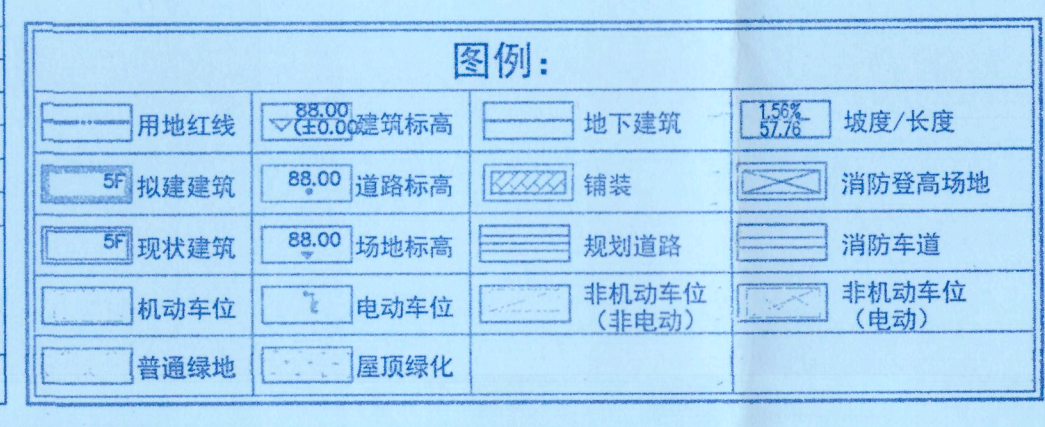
图例：

| | | | |
|---|---|---|---|
| 用地红线 | 88.00 (±0.00) 建筑标高 | 地下建筑 | 1.56% 57.76 坡度/长度 |
| 5F 拟建建筑 | 88.00 道路标高 | 铺装 | 消防登高场地 |
| 5F 现状建筑 | 88.00 场地标高 | 规划道路 | 消防车道 |
| 机动车位 | 电动车位 | 非机动车位（非电动） | 非机动车位（电动） |
| 普通绿地 | 屋顶绿化 | | |